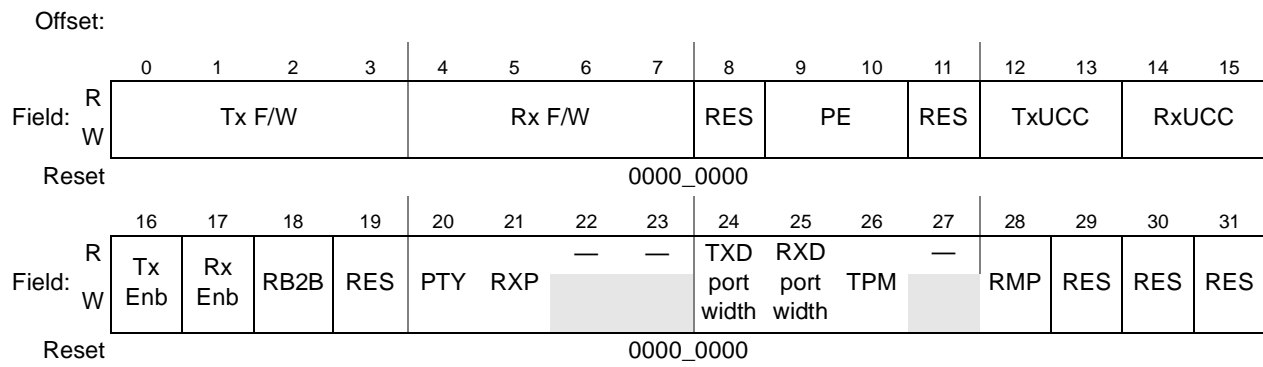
Offset:

| | 0 | 1 | 2 | 3 | 4 | 5 | 6 | 7 | 8 | 9 | 10 | 11 | 12 | 13 | 14 | 15 |
|---|---|---|---|---|---|---|---|---|---|---|---|---|---|---|---|---|
| Field: R W | Tx F/W | | | | Rx F/W | | | | RES | PE | | RES | TxUCC | | RxUCC | |
| Reset | 0000_0000 | | | | | | | | | | | | | | | |

| | 16 | 17 | 18 | 19 | 20 | 21 | 22 | 23 | 24 | 25 | 26 | 27 | 28 | 29 | 30 | 31 |
|---|---|---|---|---|---|---|---|---|---|---|---|---|---|---|---|---|
| Field: R W | Tx Enb | Rx Enb | RB2B | RES | PTY | RXP | — | — | TXD port width | RXD port width | TPM | — | RMP | RES | RES | RES |
| Reset | 0000_0000 | | | | | | | | | | | | | | | |